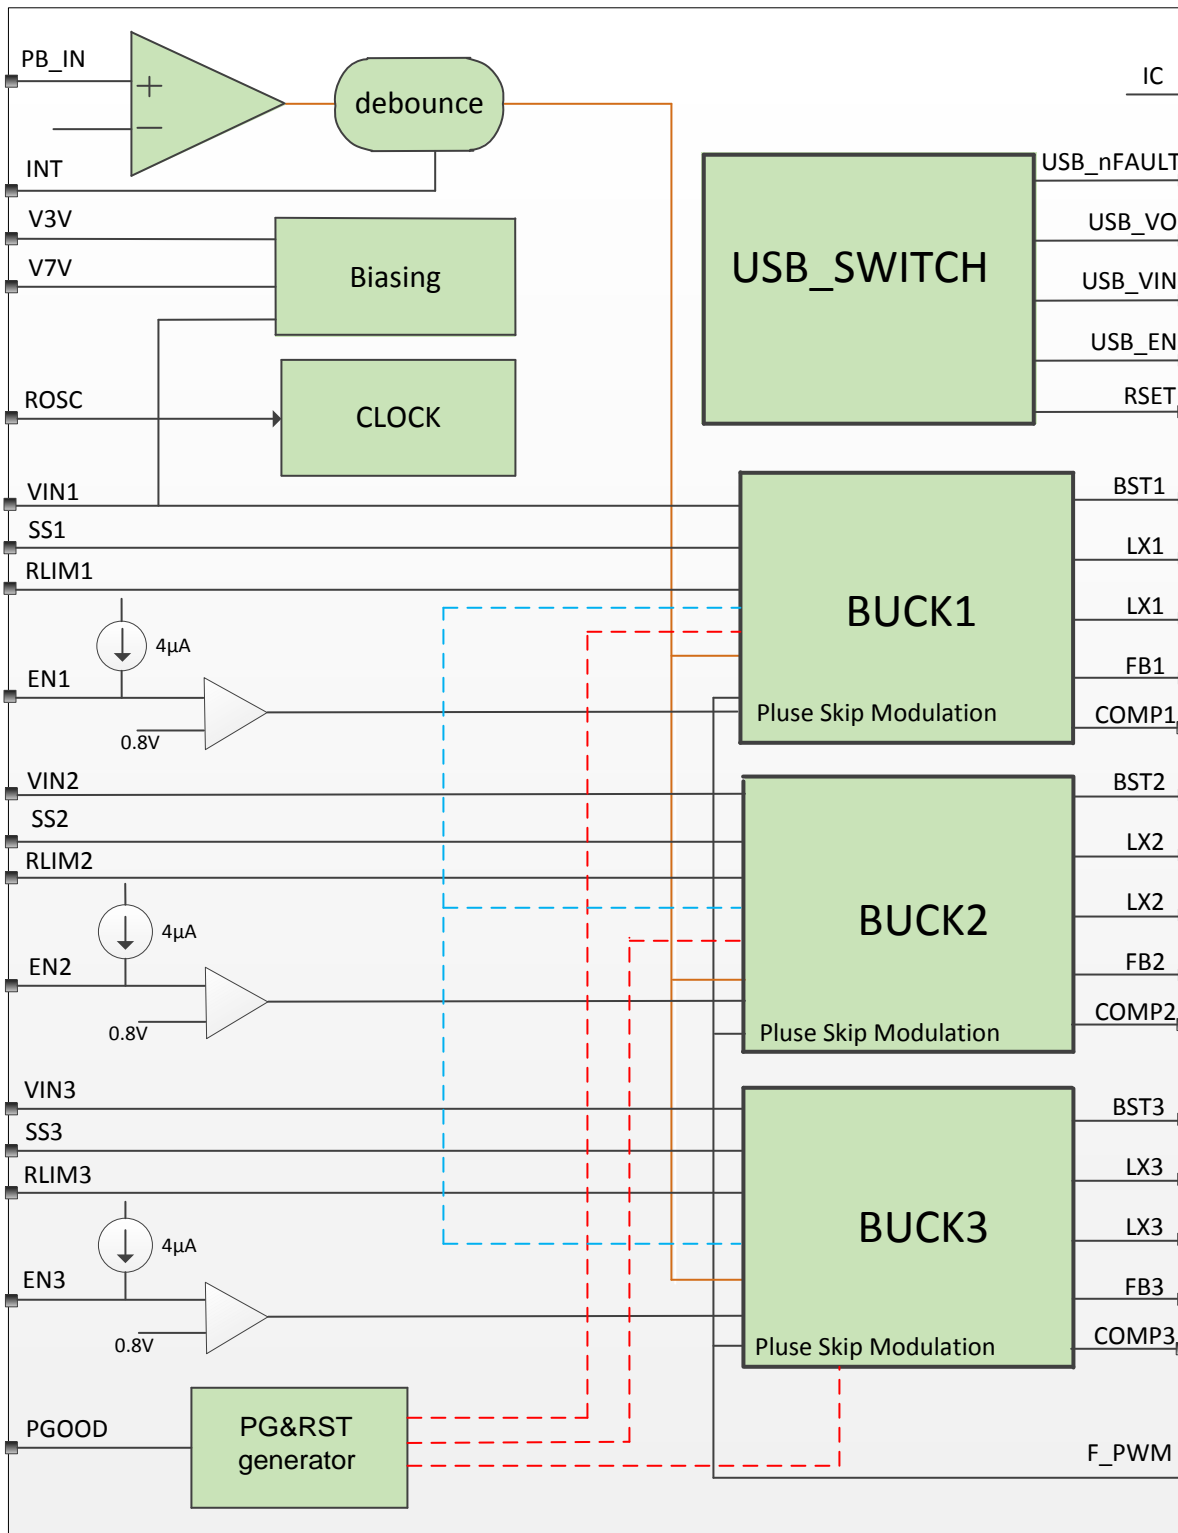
PB_IN
+
−
debounce
IC
INT
USB_nFAULT
V3V
USB_VO
Biasing
USB_SWITCH
V7V
USB_VIN
USB_EN
ROSC
CLOCK
RSET
VIN1
BST1
SS1
LX1
RLIM1
BUCK1
LX1
4µA
EN1
FB1
Pluse Skip Modulation
COMP1
0.8V
VIN2
BST2
SS2
LX2
RLIM2
BUCK2
LX2
4µA
EN2
FB2
COMP2
0.8V
Pluse Skip Modulation
VIN3
BST3
SS3
LX3
RLIM3
BUCK3
LX3
4µA
EN3
FB3
0.8V
Pluse Skip Modulation
COMP3
PGOOD
PG&RST generator
F_PWM